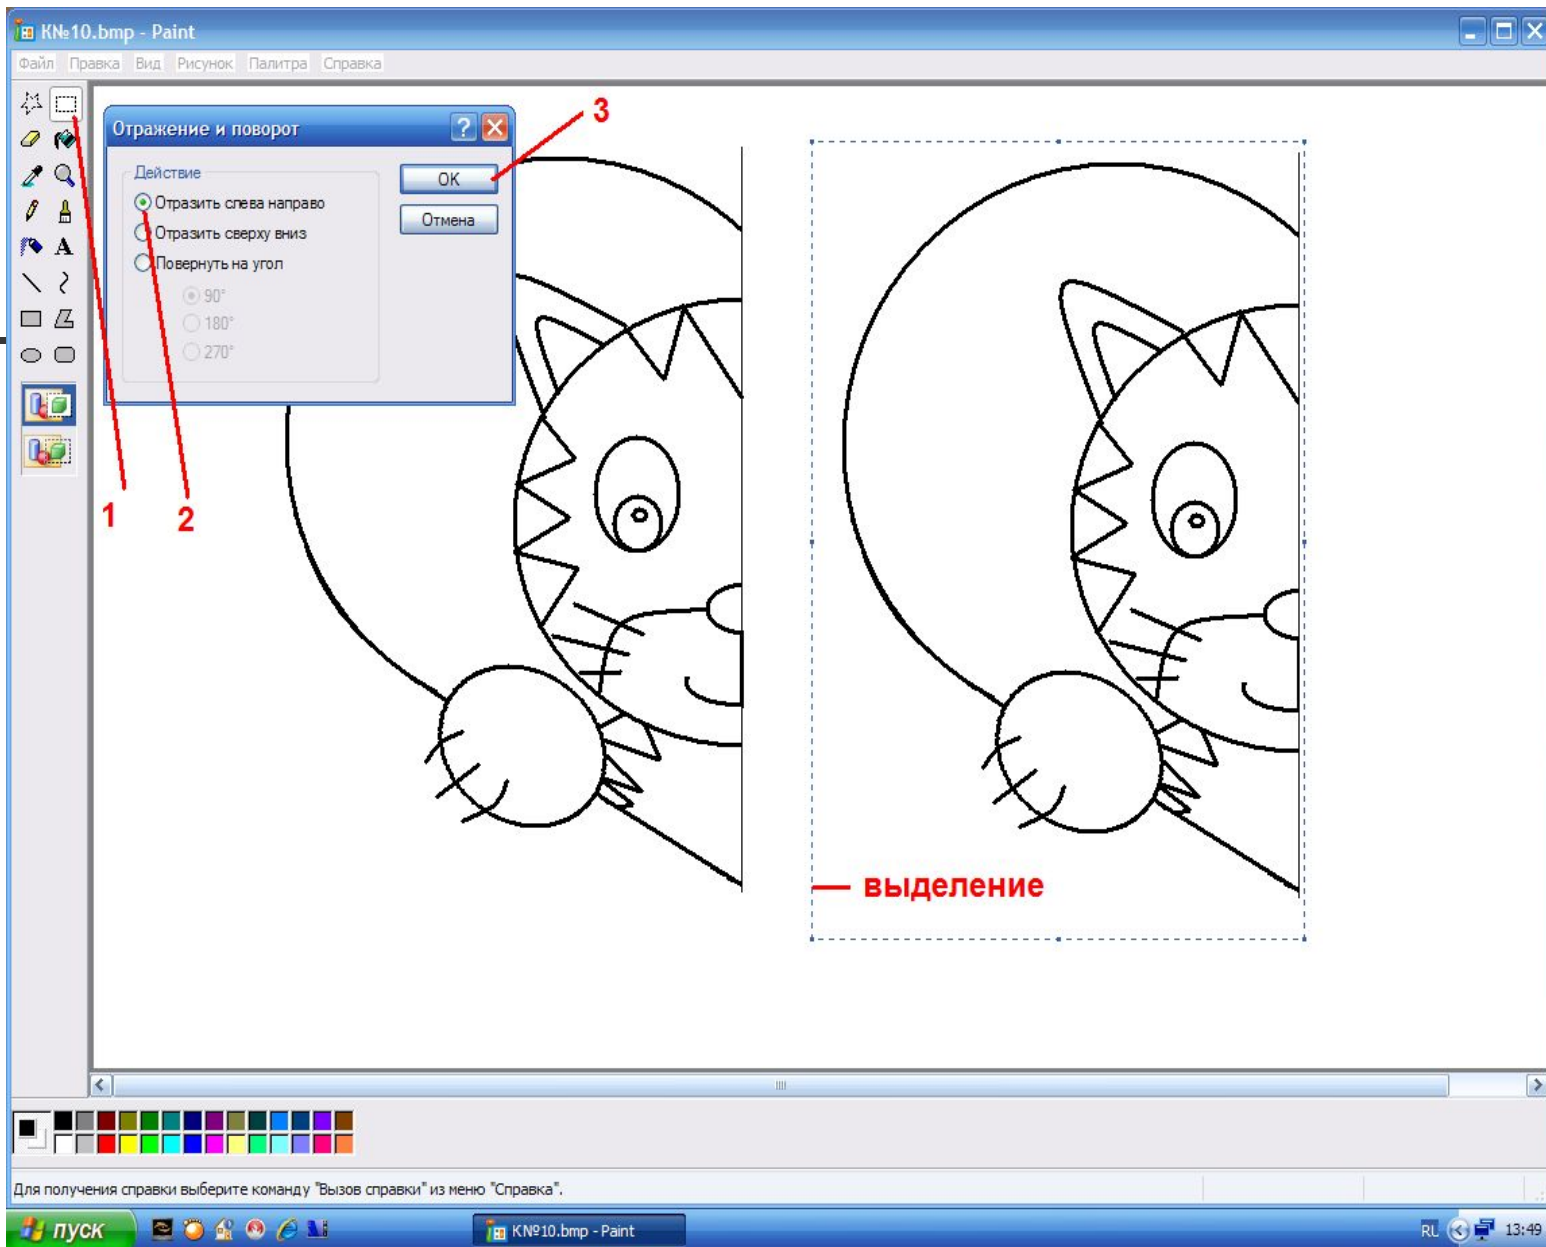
KN№10.bmp - Paint

Файл Правка Вид Рисунок Палитра Справка

Отражение и поворот

Действие

Отразить слева направо

Отразить сверху вниз

Повернуть на угол

90°

180°

270°

OK

Отмена

1

2

3

выделение

Для получения справки выберите команду "Вызов справки" из меню "Справка".

пуск

KN№10.bmp - Paint

RL

13:49